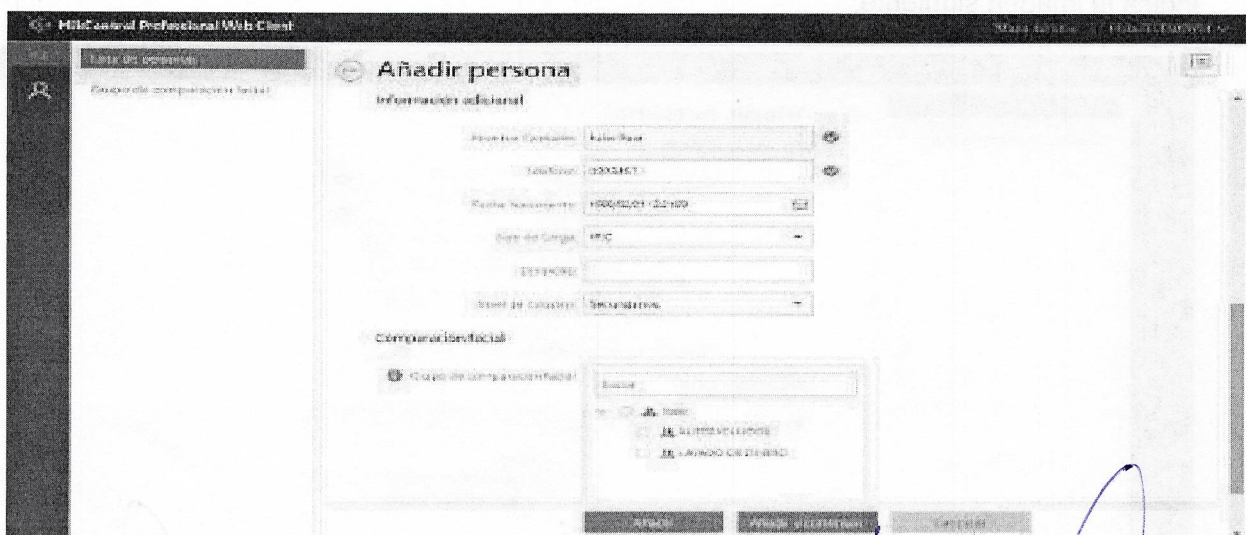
HikCentral Professional Web Client

Lista de personas

Grupo de comparación facial

Añadir persona

Información adicional

Apellido Opcional: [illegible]

Teléfono: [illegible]

Fecha Nacimiento: 1990/01/01 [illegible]

Tipo de Sangre: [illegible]

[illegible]

Nivel de Estudios: Secundarios

Comparación facial

Grupo de comparación facial

Buscar

Todo

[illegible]

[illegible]

Añadir

Añadir y continuar

Cancelar